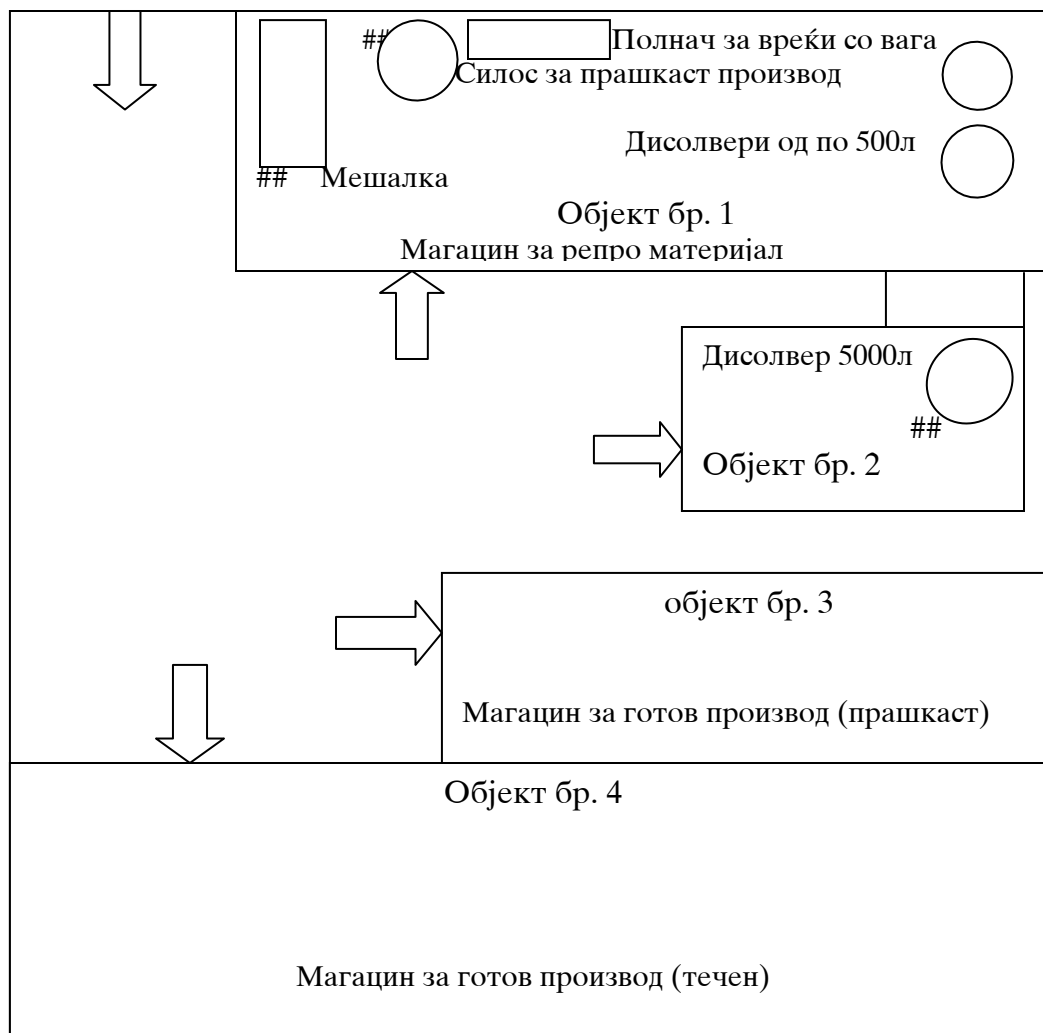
##

Полнач за вреќи со вага

Силос за прашкаст производ

Дисолвери од по 500л

## Мешалка

Објект бр. 1

Магацин за репро материјал

Дисолвер 5000л

##

Објект бр. 2

објект бр. 3

Магацин за готов производ (прашкаст)

Објект бр. 4

Магацин за готов производ (течен)